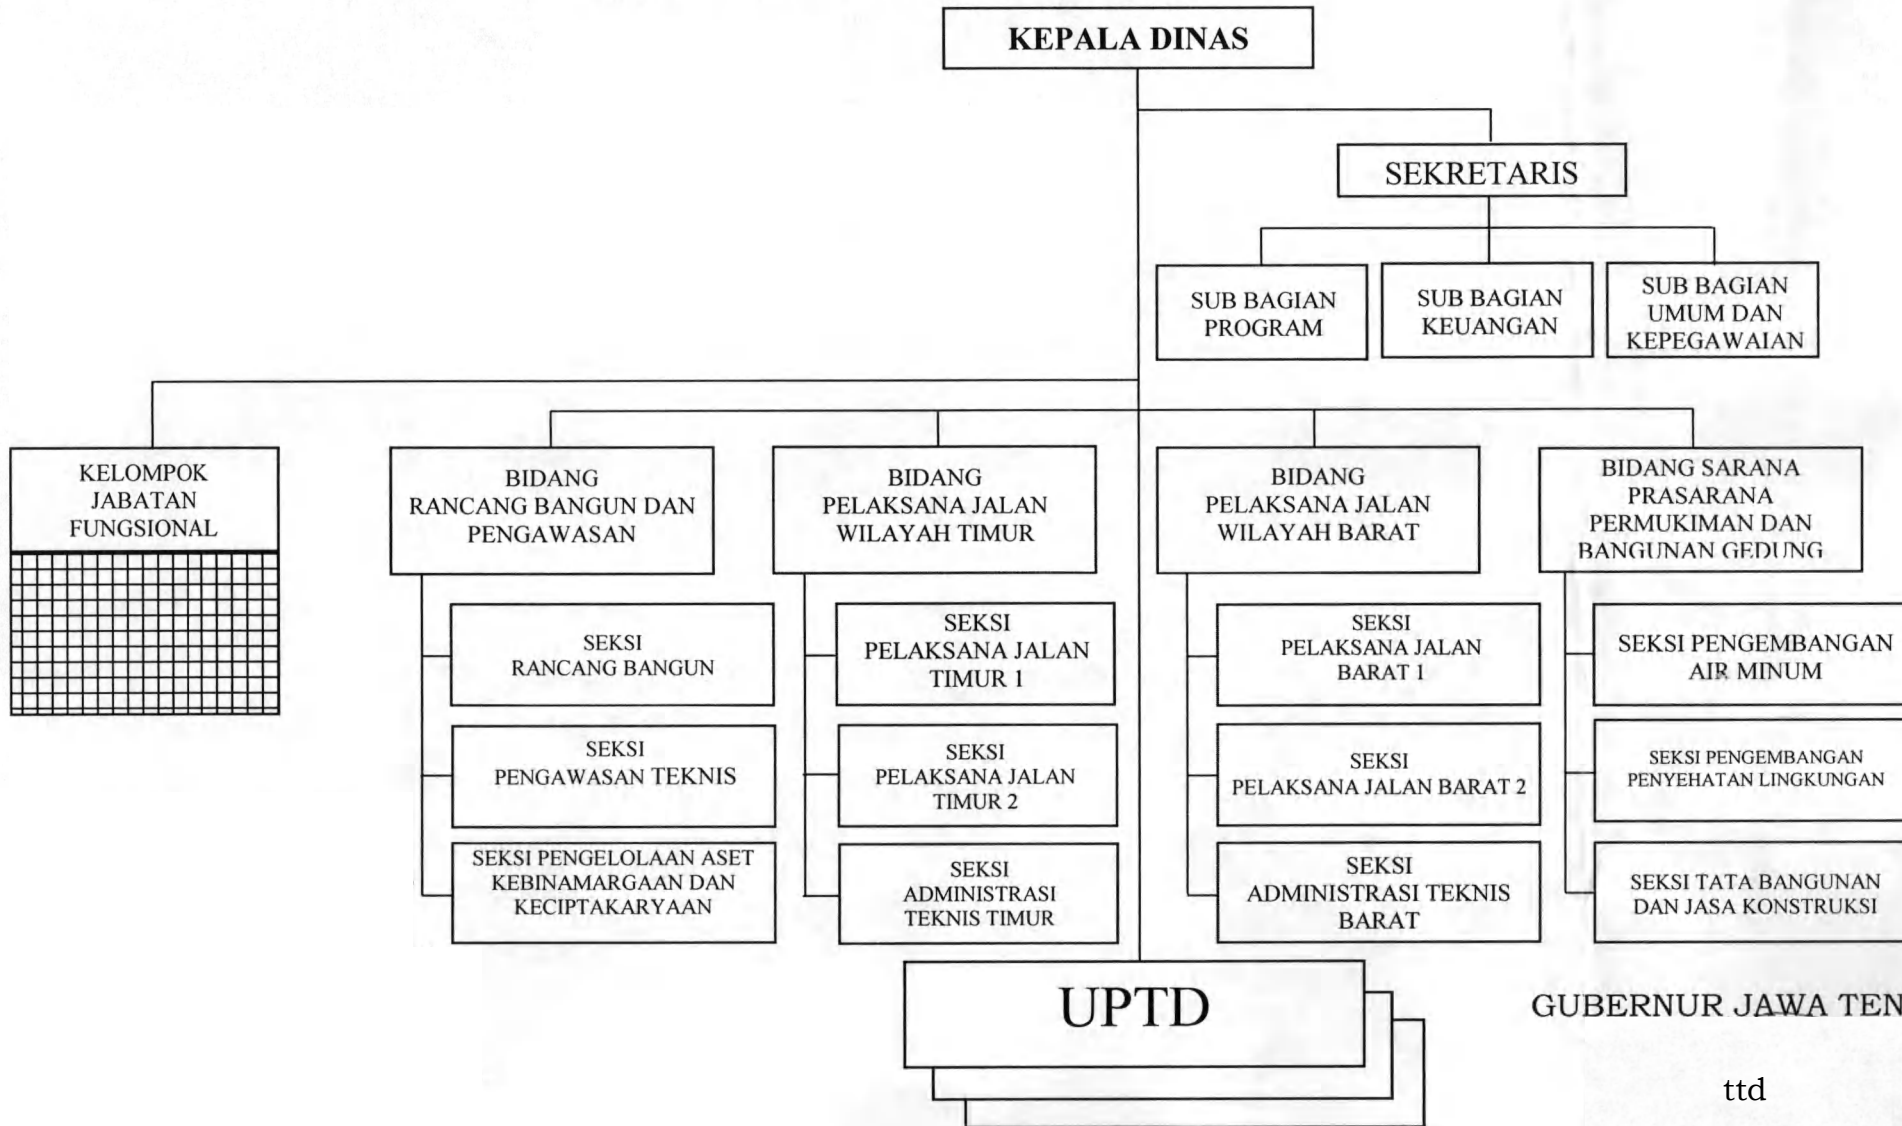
KEPALA DINAS

SEKRETARIS

SUB BAGIAN PROGRAM

SUB BAGIAN KEUANGAN

SUB BAGIAN UMUM DAN KEPEGAWAIAN

KELOMPOK JABATAN FUNGSIONAL

BIDANG RANCANG BANGUN DAN PENGAWASAN

SEKSI RANCANG BANGUN

SEKSI PENGAWASAN TEKNIS

SEKSI PENGELOLAAN ASET KEBINAMARGAAN DAN KECIPTAKARYAAN

BIDANG PELAKSANA JALAN WILAYAH TIMUR

SEKSI PELAKSANA JALAN TIMUR 1

SEKSI PELAKSANA JALAN TIMUR 2

SEKSI ADMINISTRASI TEKNIS TIMUR

BIDANG PELAKSANA JALAN WILAYAH BARAT

SEKSI PELAKSANA JALAN BARAT 1

SEKSI PELAKSANA JALAN BARAT 2

SEKSI ADMINISTRASI TEKNIS BARAT

BIDANG SARANA PRASARANA PERMUKIMAN DAN BANGUNAN GEDUNG

SEKSI PENGEMBANGAN AIR MINUM

SEKSI PENGEMBANGAN PENYEHATAN LINGKUNGAN

SEKSI TATA BANGUNAN DAN JASA KONSTRUKSI

UPTD

GUBERNUR JAWA TEN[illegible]

ttd